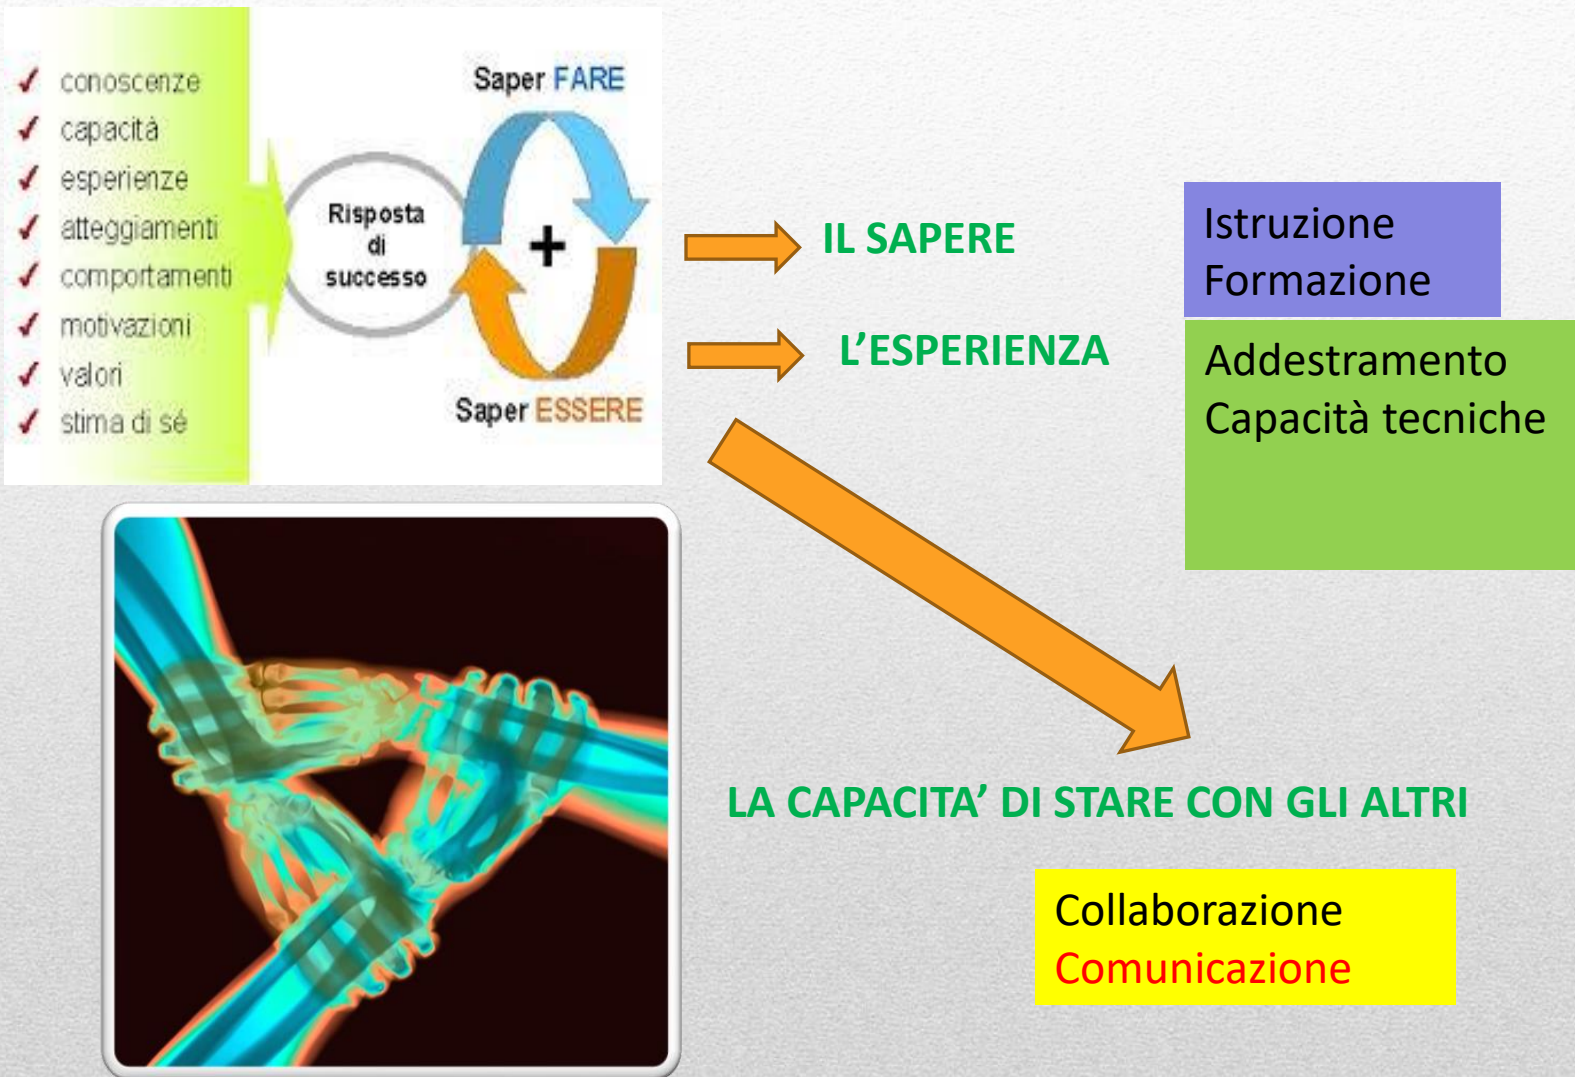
✓ conoscenze
✓ capacità
✓ esperienze
✓ atteggiamenti
✓ comportamenti
✓ motivazioni
✓ valori
✓ stima di sé

Risposta di successo

Saper FARE
+
Saper ESSERE

IL SAPERE

L'ESPERIENZA

Istruzione
Formazione

Addestramento
Capacità tecniche

LA CAPACITA' DI STARE CON GLI ALTRI

Collaborazione
Comunicazione